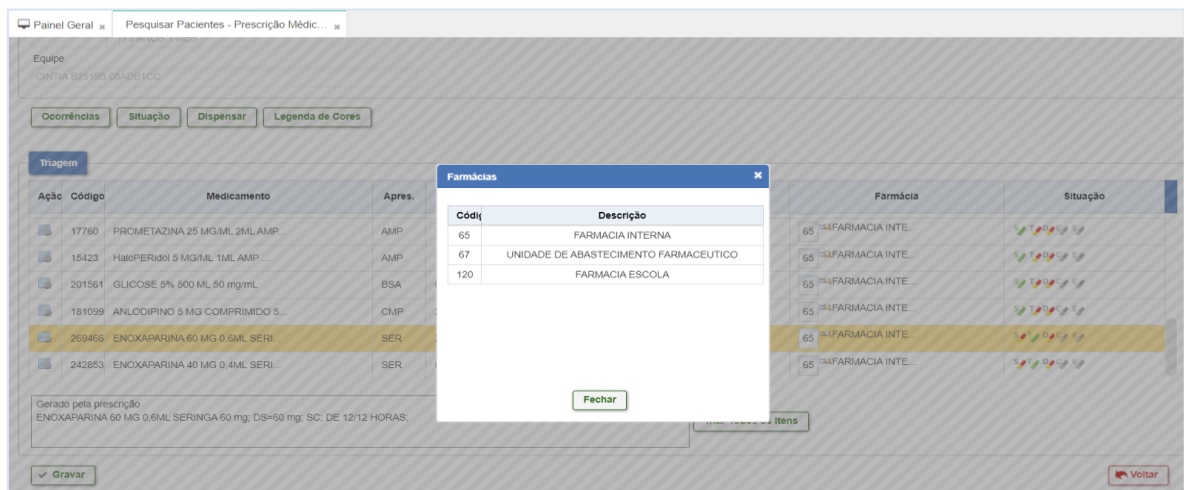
Painel Geral ✖ Pesquisar Pacientes - Prescrição Médic... ✖

Equipe
CINTIA B2519B 08ADB1CC

Ocorrências Situação Dispensar Legenda de Cores

Triagem

| Ação | Código | Medicamento | Apres. | Farmácia | Situação |
|---|---|---|---|---|---|
| | 17760 | PROMETAZINA 25 MG/ML 2ML AMP... | AMP | 65 FARMACIA INTE... | |
| | 15423 | HaloPERIdol 5 MG/ML 1ML AMP ... | AMP | 65 FARMACIA INTE... | |
| | 201561 | GLICOSE 5% 500 ML 50 mg/mL | BSA | 65 FARMACIA INTE... | |
| | 181099 | ANLODIPINO 5 MG COMPRIMIDO 5... | CMP | 65 FARMACIA INTE... | |
| | 269466 | ENOXAPARINA 60 MG 0,6ML SERI... | SER | 65 FARMACIA INTE... | |
| | 242853 | ENOXAPARINA 40 MG 0,4ML SERI... | SER | 65 FARMACIA INTE... | |

Farmácias

| Códig | Descrição |
|---|---|
| 65 | FARMACIA INTERNA |
| 67 | UNIDADE DE ABASTECIMENTO FARMACEUTICO |
| 120 | FARMACIA ESCOLA |

Fechar

Gerado pela prescrição
ENOXAPARINA 60 MG 0,6ML SERINGA 60 mg; DS=60 mg; SC; DE 12/12 HORAS;

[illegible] Itens

Gravar

Voltar